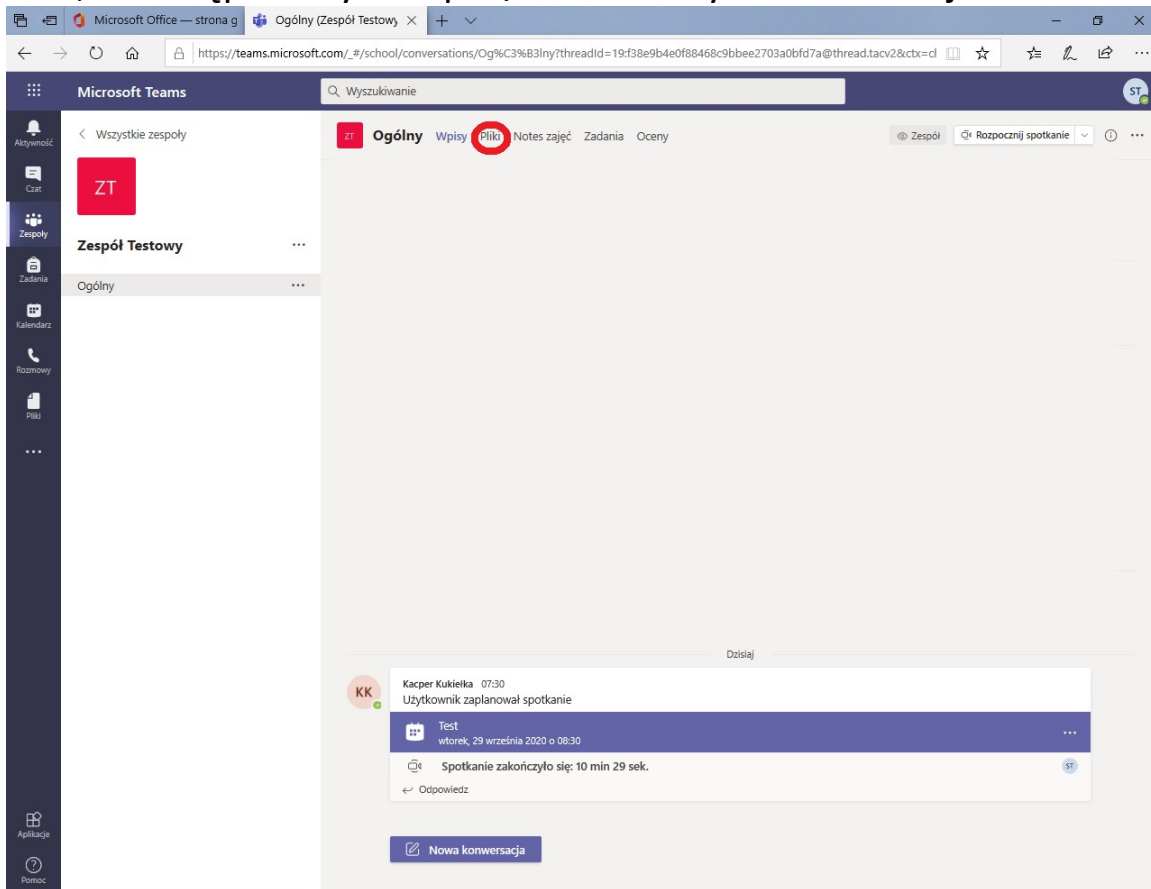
Microsoft Office — strona g
Ogólny (Zespół Testowy ×
https://teams.microsoft.com/_#/school/conversations/Og%C3%B3lny?threadId=19:f38e9b4e0f88468c9bbee2703a0bfd7a@thread.tacv2&ctx=cl

Microsoft Teams
Wyszukiwanie
ST

Aktywność
Czat
Zespoły
Zadania
Kalendarz
Rozmowy
Pliki
...
Aplikacje
Pomoc

< Wszystkie zespoły
ZT
Zespół Testowy ...
Ogólny ...

ZT Ogólny Wpisy Pliki Notes zajęć Zadania Oceny
Zespół Rozpocznij spotkanie

Dzisiaj

KK
Kacper Kukiełka 07:30
Użytkownik zaplanował spotkanie
Test
wtorek, 29 września 2020 o 08:30
...
Spotkanie zakończyło się: 10 min 29 sek.
ST
Odpowiedz

Nowa konwersacja